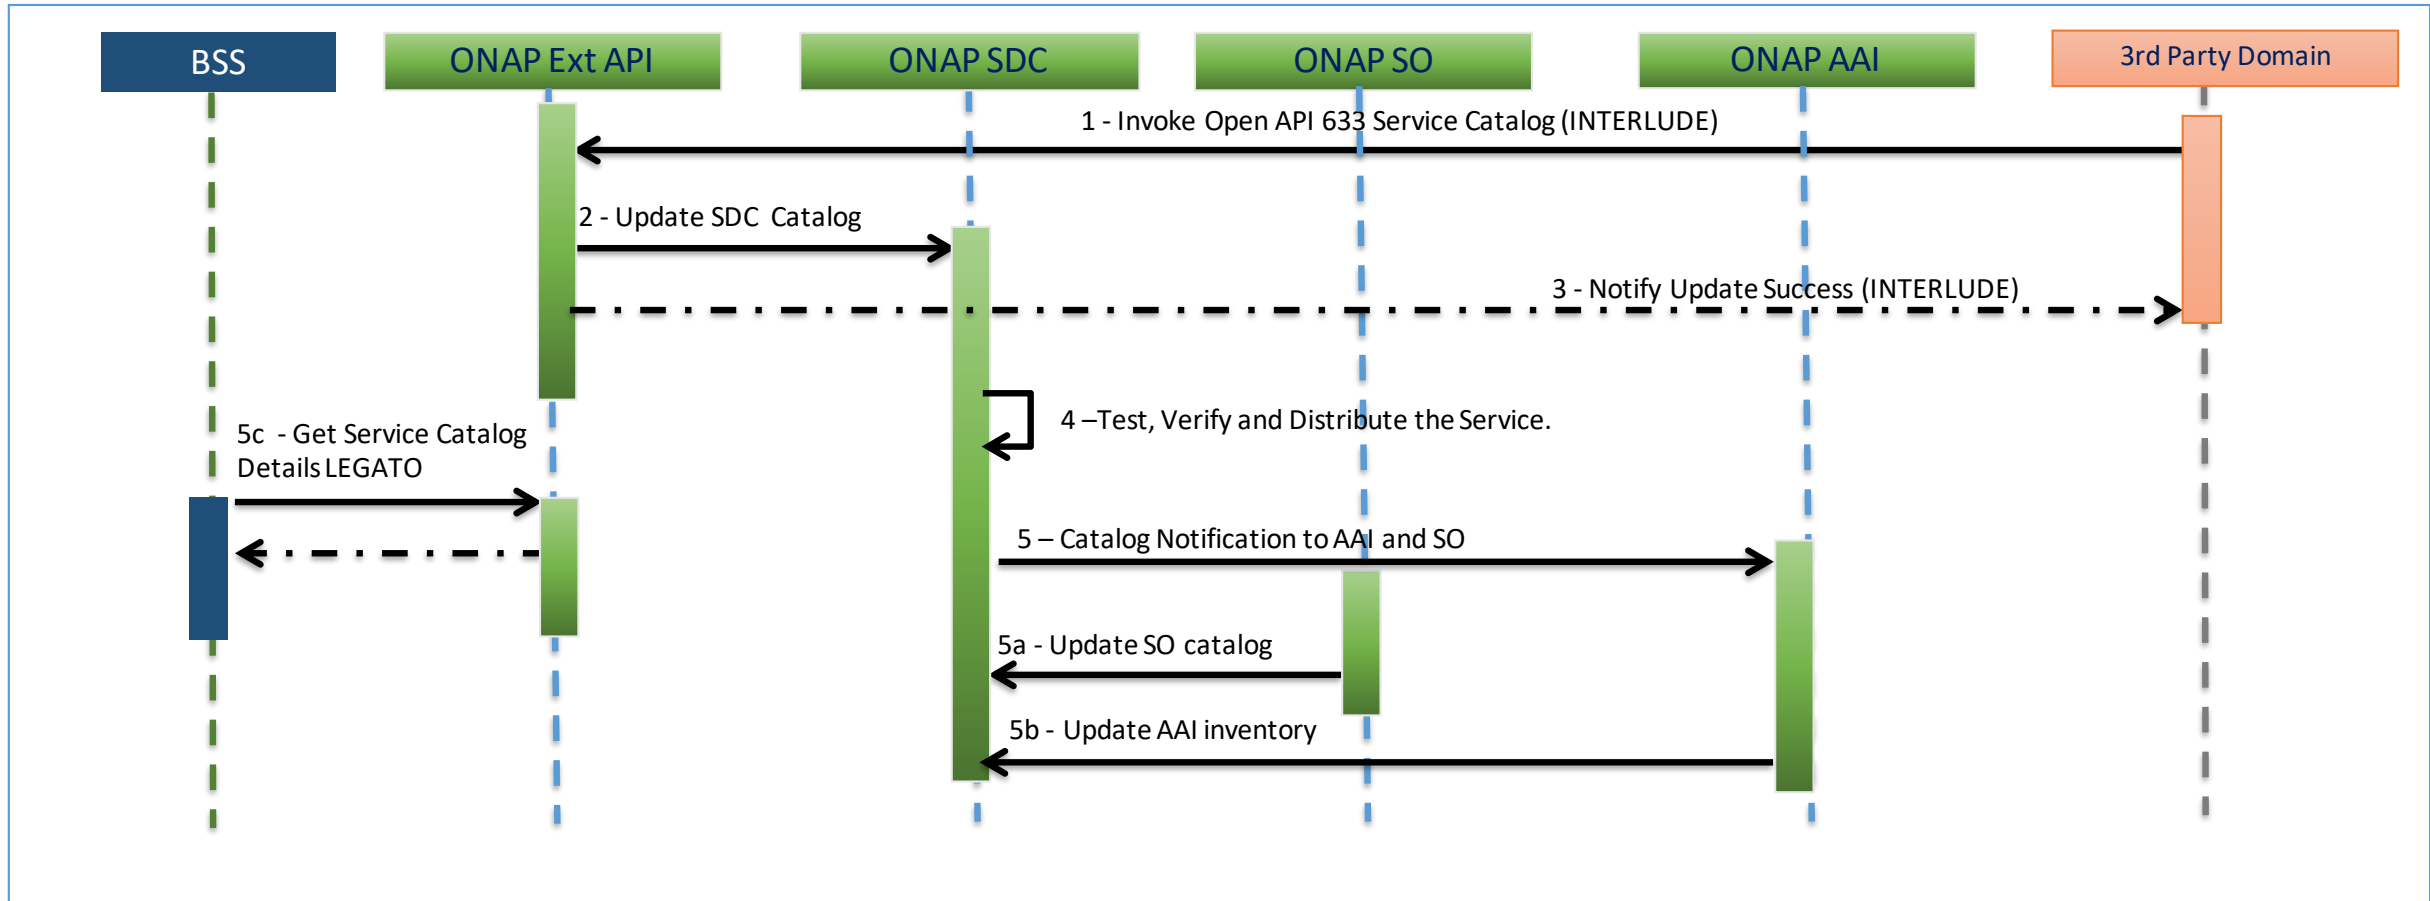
BSS

ONAP Ext API

ONAP SDC

ONAP SO

ONAP AAI

3rd Party Domain

1 - Invoke Open API 633 Service Catalog (INTERLUDE)

2 - Update SDC Catalog

3 - Notify Update Success (INTERLUDE)

4 –Test, Verify and Distribute the Service.

5c - Get Service Catalog Details LEGATO

5 – Catalog Notification to AAI and SO

5a - Update SO catalog

5b - Update AAI inventory